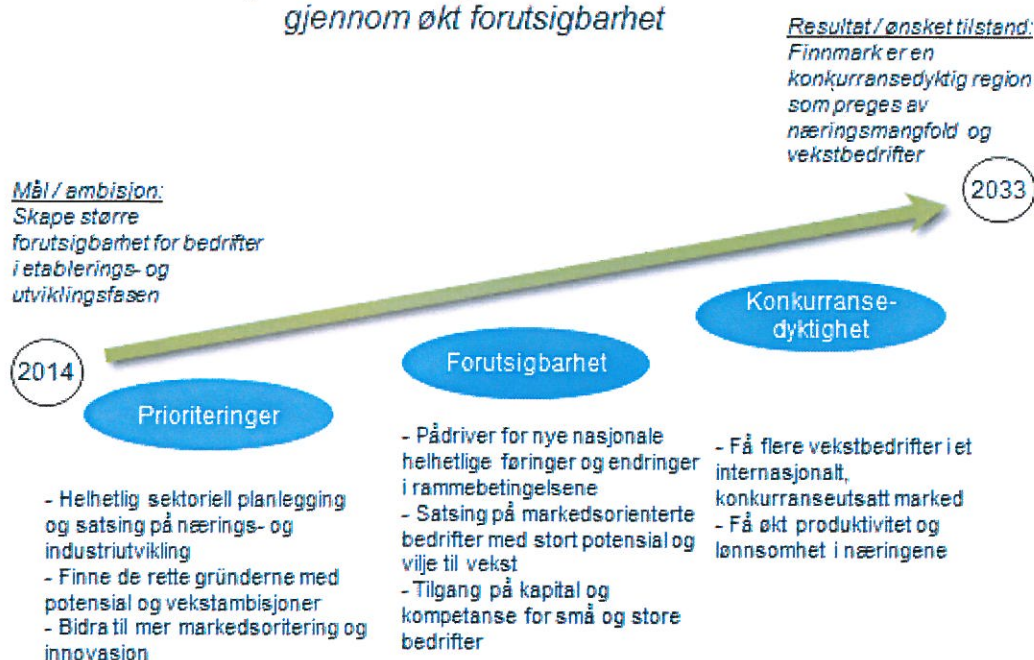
gjennom økt forutsigbarhet

Resultat / ønsket tilstand:
Finnmark er en konkurransedyktig region som preges av næringsmangfold og vekstbedrifter

2033

Mål / ambisjon:
Skape større forutsigbarhet for bedrifter i etablerings- og utviklingsfasen

2014

Konkurranse-dyktighet

Forutsigbarhet

Prioriteringer

- Helhetlig sektoriell planlegging og satsing på nærings- og industriutvikling
- Finne de rette gründerne med potensial og vekstambisjoner
- Bidra til mer markedsoritering og innovasjon

- Pådriver for nye nasjonale helhetlige føringer og endringer i rammebetingelsene
- Satsing på markedsorienterte bedrifter med stort potensial og vilje til vekst
- Tilgang på kapital og kompetanse for små og store bedrifter

- Få flere vekstbedrifter i et internasjonalt, konkurranseutsatt marked
- Få økt produktivitet og lønnsomhet i næringene